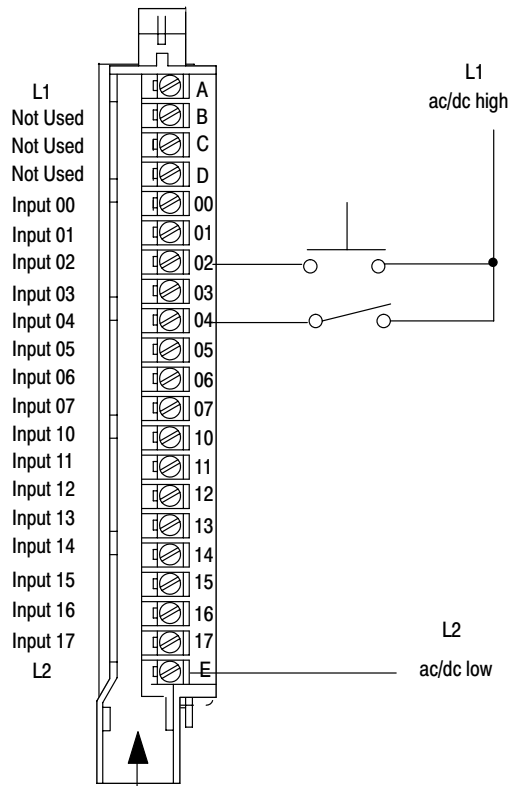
L1
Not Used
Not Used
Not Used
Input 00
Input 01
Input 02
Input 03
Input 04
Input 05
Input 06
Input 07
Input 10
Input 11
Input 12
Input 13
Input 14
Input 15
Input 16
Input 17
L2

A
B
C
D
00
01
02
03
04
05
06
07
10
11
12
13
14
15
16
17
E

L1
ac/dc high

L2
ac/dc low